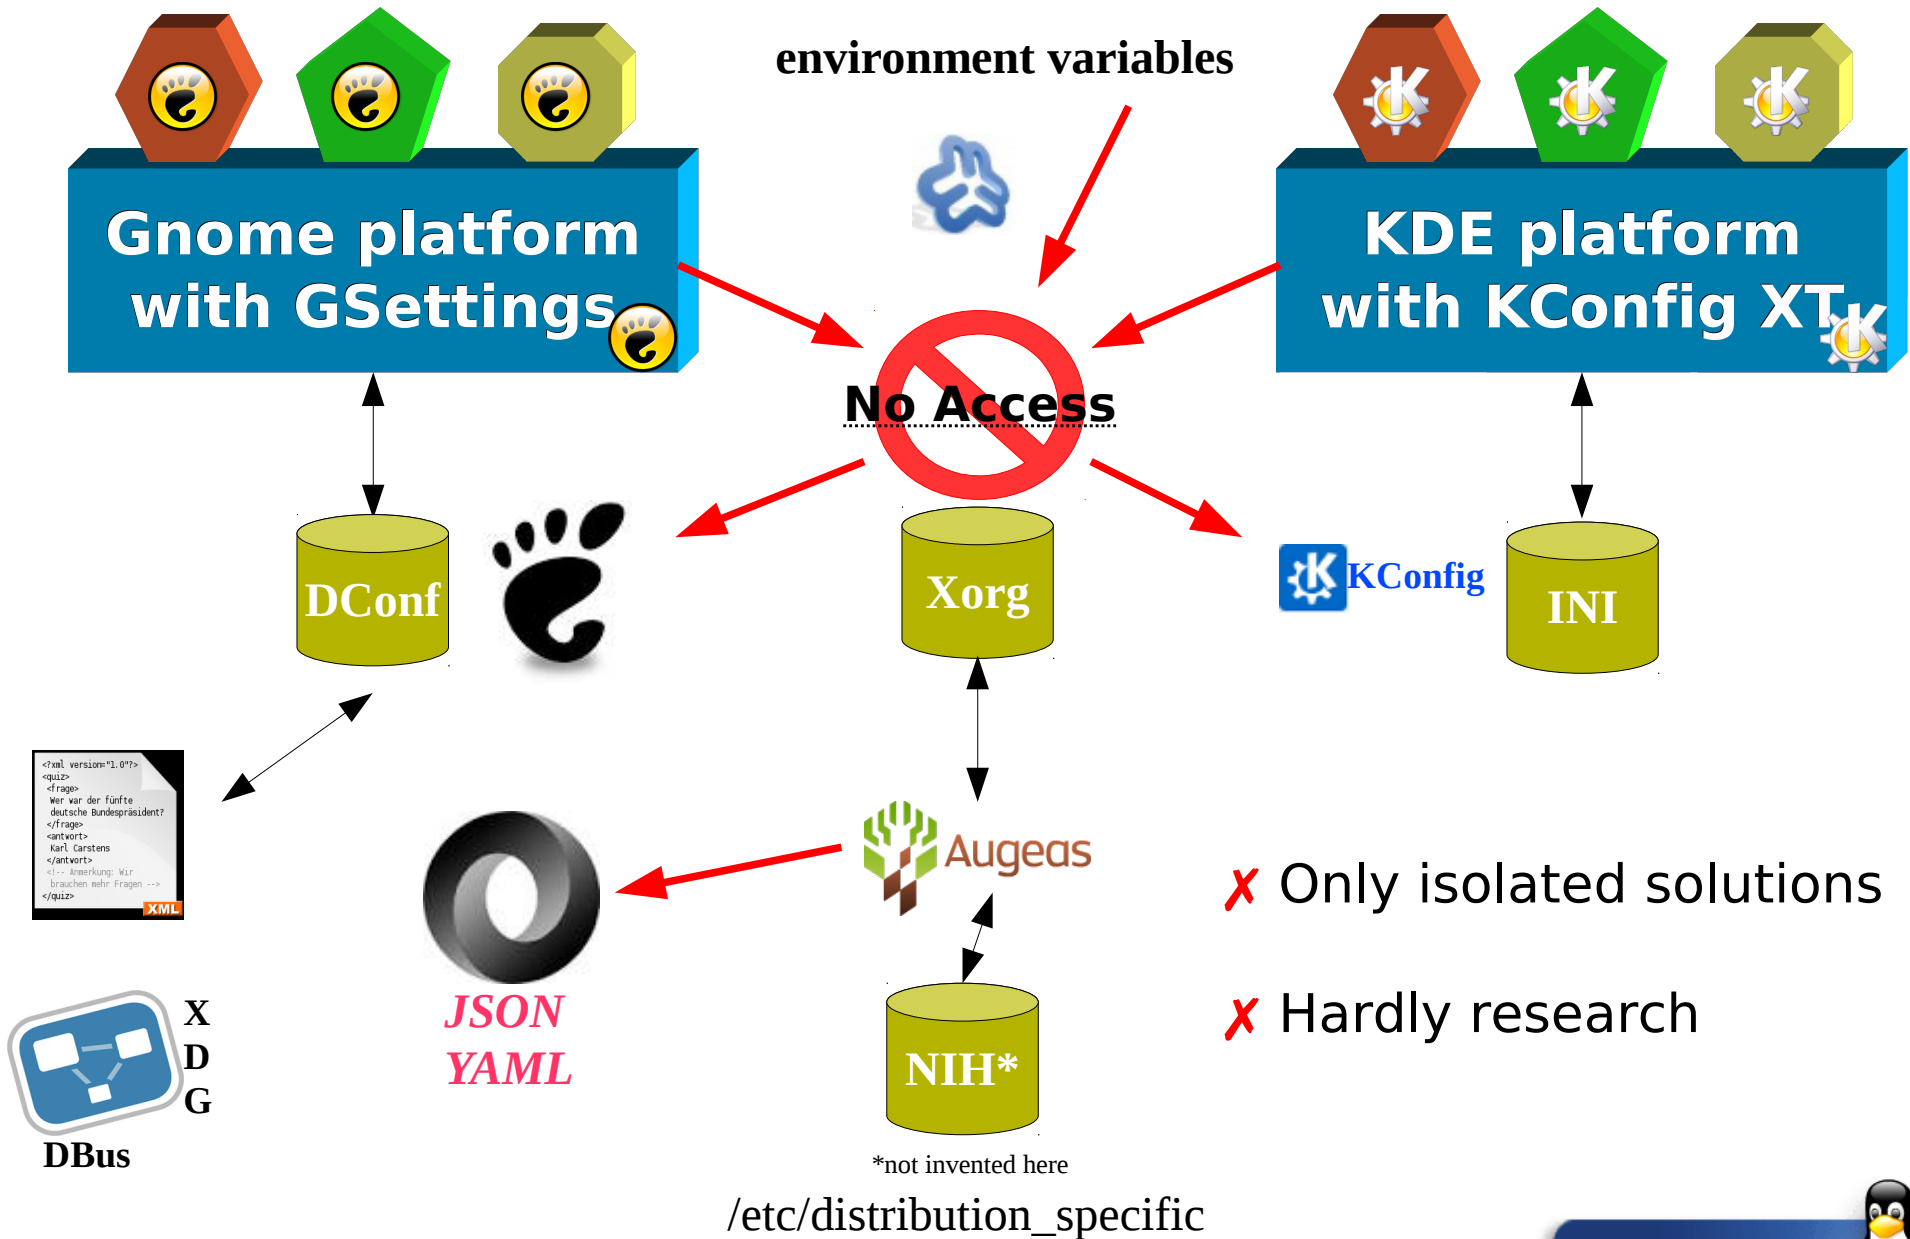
environment variables

Gnome platform with GSettings

KDE platform with KConfig XT

No Access

DConf

Xorg

KConfig

INI

<?xml version="1.0"?>
<quiz>
<frage>
Wer war der fünfte
deutsche Bundespräsident?
</frage>
<antwort>
Karl Carstens
</antwort>
<!-- Anmerkung: Wir
brauchen mehr Fragen -->
</quiz>
XML

Augeas

✗ Only isolated solutions

✗ Hardly research

JSON
YAML

X
D
G

DBus

NIH*

*not invented here

/etc/distribution_specific